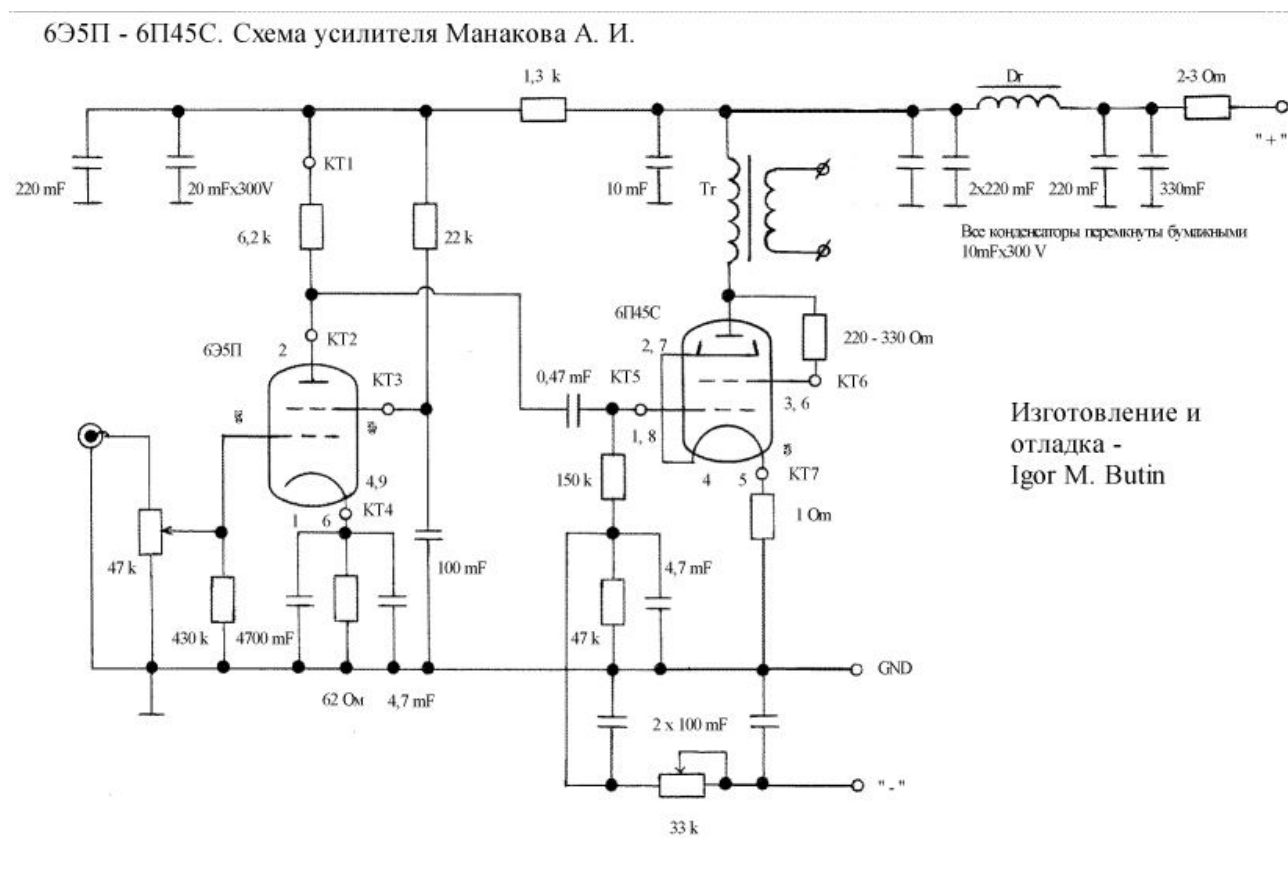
6Э5П - 6П45С. Схема усилителя Манакова А. И.

1,3 k
Dr
2-3 Om
"+"
220 mF
20 mFx300V
KT1
10 mF
Tr
2x220 mF
220 mF
330mF
Все конденсаторы перемкнуты бумажными 10mFx300 V
6,2 k
22 k
6П45С
KT2
6Э5П
2
2, 7
220 - 330 Om
KT3
0,47 mF
KT5
KT6
3, 6
8
7
1, 8
3
Изготовление и отладка - Igor M. Butin
4,9
4
5
KT7
150 k
1
6
KT4
1 Om
100 mF
4,7 mF
47 k
430 k
4700 mF
47 k
GND
62 Ом
4,7 mF
2 x 100 mF
"-"
33 k